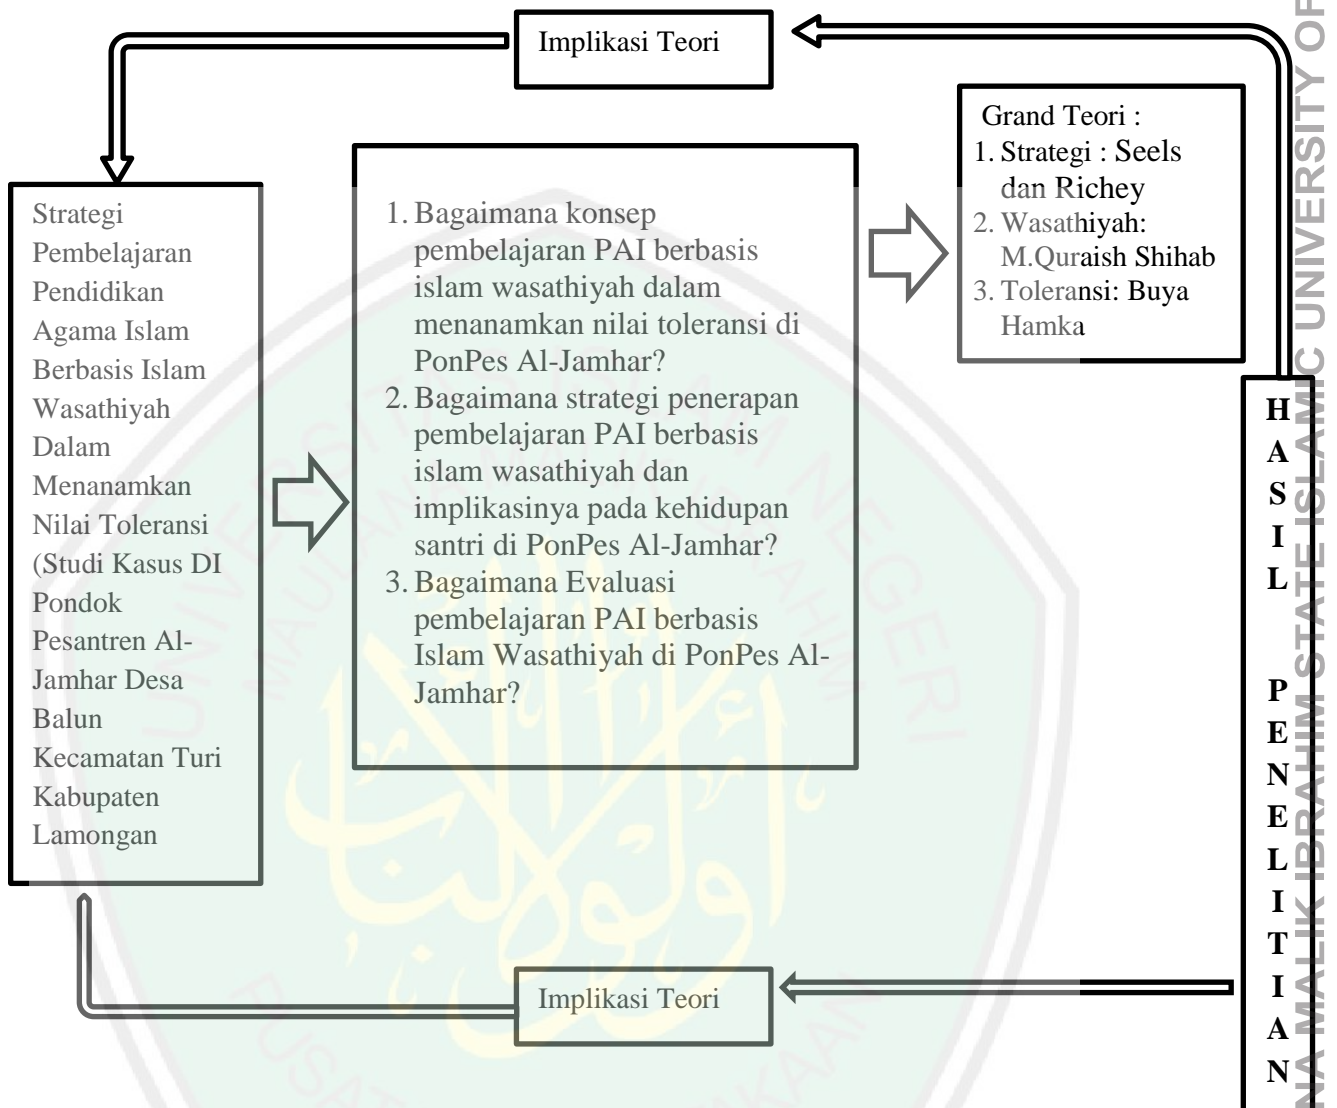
Implikasi Teori

Grand Teori :
1. Strategi : Seels dan Richey
2. Wasathiyah: M.Quraish Shihab
3. Toleransi: Buya Hamka

Strategi Pembelajaran Pendidikan Agama Islam Berbasis Islam Wasathiyah Dalam Menanamkan Nilai Toleransi (Studi Kasus DI Pondok Pesantren Al-Jamhar Desa Balun Kecamatan Turi Kabupaten Lamongan

1. Bagaimana konsep pembelajaran PAI berbasis islam wasathiyah dalam menanamkan nilai toleransi di PonPes Al-Jamhar?
2. Bagaimana strategi penerapan pembelajaran PAI berbasis islam wasathiyah dan implikasinya pada kehidupan santri di PonPes Al-Jamhar?
3. Bagaimana Evaluasi pembelajaran PAI berbasis Islam Wasathiyah di PonPes Al-Jamhar?

HASIL PENELITIAN

Implikasi Teori

UNIVERSITY OF
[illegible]C UNIVERSITY
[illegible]NA MALIK IBRAHIM STATE ISLAMIC UNIVERSITY OF